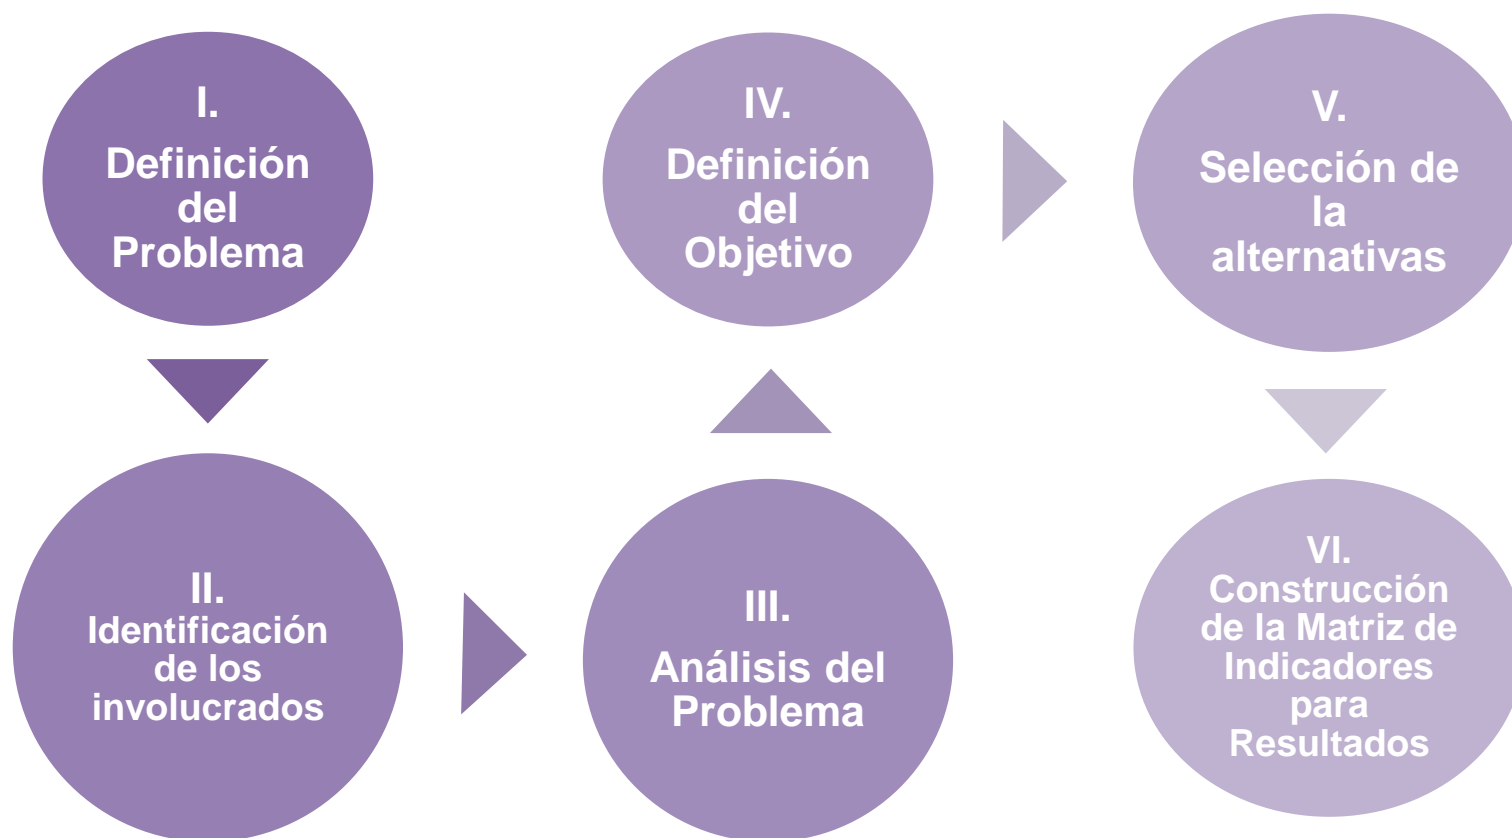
I.
Definición del Problema

II.
Identificación de los involucrados

III.
Análisis del Problema

IV.
Definición del Objetivo

V.
Selección de la alternativas

VI.
Construcción de la Matriz de Indicadores para Resultados